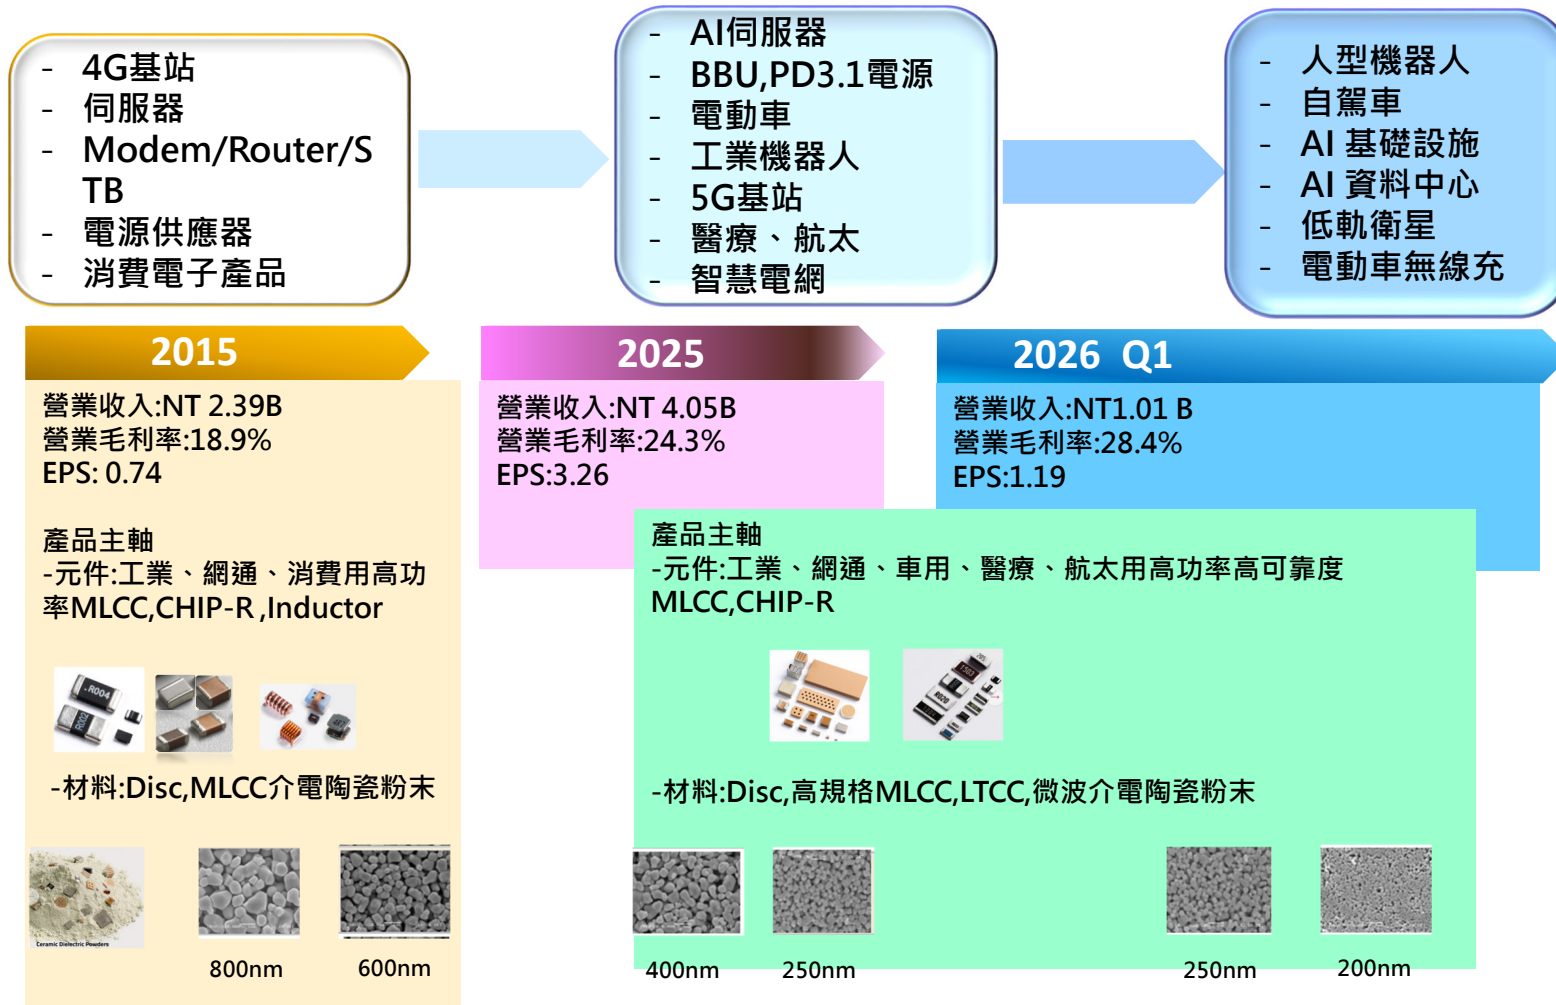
- 4G基站
- 伺服器
- Modem/Router/STB
- 電源供應器
- 消費電子產品

- AI伺服器
- BBU,PD3.1電源
- 電動車
- 工業機器人
- 5G基站
- 醫療、航太
- 智慧電網

- 人型機器人
- 自駕車
- AI 基礎設施
- AI 資料中心
- 低軌衛星
- 電動車無線充

2015

營業收入:NT 2.39B
營業毛利率:18.9%
EPS: 0.74

產品主軸
-元件:工業、網通、消費用高功率MLCC,CHIP-R ,Inductor

R004

-材料:Disc,MLCC介電陶瓷粉末

Ceramic Dielectric Powders

800nm 600nm

2025

營業收入:NT 4.05B
營業毛利率:24.3%
EPS:3.26

2026 Q1

營業收入:NT1.01 B
營業毛利率:28.4%
EPS:1.19

產品主軸
-元件:工業、網通、車用、醫療、航太用高功率高可靠度MLCC,CHIP-R

-材料:Disc,高規格MLCC,LTCC,微波介電陶瓷粉末

400nm 250nm 250nm 200nm